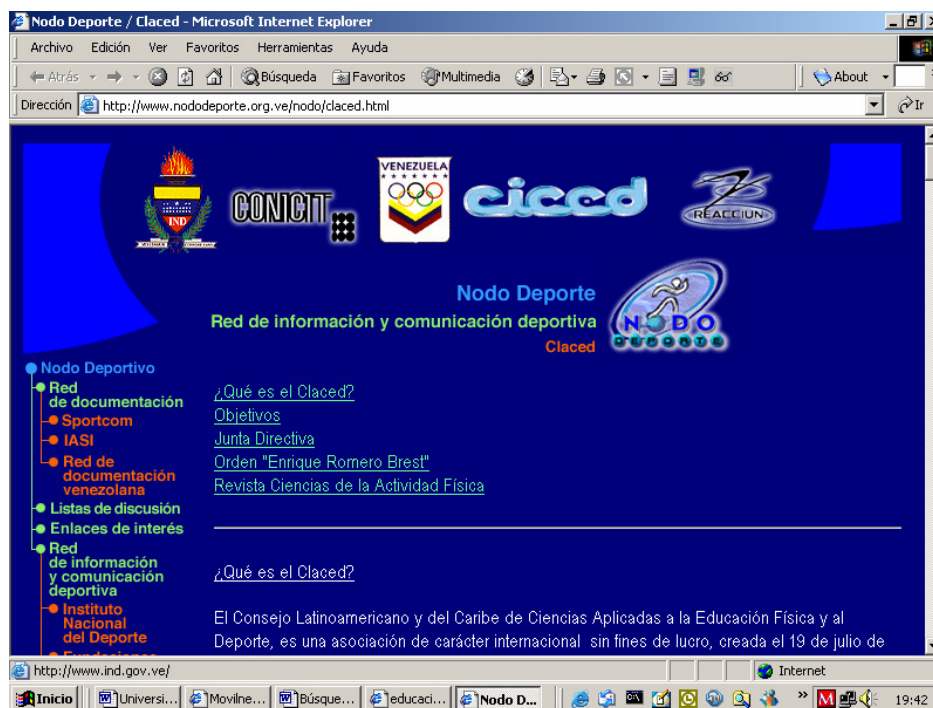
Nodo Deporte / Claced - Microsoft Internet Explorer

Archivo Edición Ver Favoritos Herramientas Ayuda

Atrás Búsqueda Favoritos Multimedia About

Dirección http://www.nododeporte.org.ve/nodo/claced.html Ir

IND CONICIT VENEZUELA ciced REACCIUN

Nodo Deporte
Red de información y comunicación deportiva
Claced

NODO DEPORTE

Nodo Deportivo
Red de documentación
Sportcom
IASI
Red de documentación venezolana
Listas de discusión
Enlaces de interés
Red de información y comunicación deportiva
Instituto Nacional del Deporte
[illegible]

¿Qué es el Claced?
Objetivos
Junta Directiva
Orden "Enrique Romero Brest"
Revista Ciencias de la Actividad Física

¿Qué es el Claced?

El Consejo Latinoamericano y del Caribe de Ciencias Aplicadas a la Educación Física y al Deporte, es una asociación de carácter internacional sin fines de lucro, creada el 19 de julio de

http://www.ind.gov.ve/ Internet

Inicio Universi... Movilne... Búsque... educaci... Nodo D... 19:42